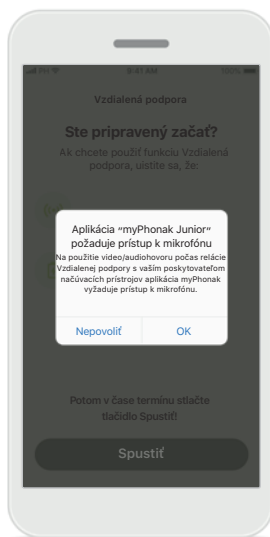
9:41 AM
100%

Vzdialená podpora

Ste pripravený začať?

Ak chcete použiť funkciu Vzdialená podpora, uistite sa, že:

Aplikácia "myPhonak Junior" požaduje prístup k mikrofónu

Na použitie video/audiohovoru počas relácie Vzdialenej podpory s vaším poskytovateľom načúvacích prístrojov aplikácia myPhonak vyžaduje prístup k mikrofónu.

Nepovoliť

OK

Potom v čase termínu stlačte tlačidlo Spustiť!

Spustiť